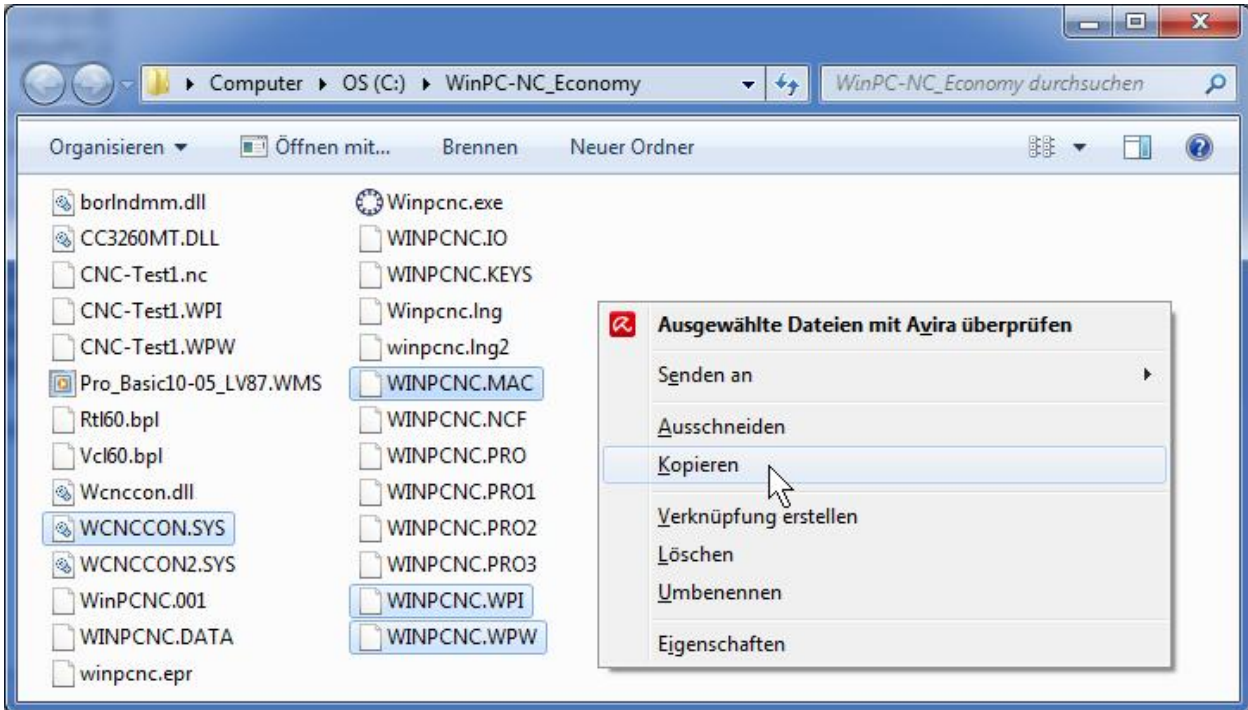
▸ Computer ▸ OS (C:) ▸ WinPC-NC_Economy

WinPC-NC_Economy durchsuchen

Organisieren ▾ Öffnen mit... Brennen Neuer Ordner

borlndmm.dll
CC3260MT.DLL
CNC-Test1.nc
CNC-Test1.WPI
CNC-Test1.WPW
Pro_Basic10-05_LV87.WMS
Rtl60.bpl
Vcl60.bpl
Wcnccon.dll
WCNCCON.SYS
WCNCCON2.SYS
WinPCNC.001
WINPCNC.DATA
winpcnc.epr

Winpcnc.exe
WINPCNC.IO
WINPCNC.KEYS
Winpcnc.lng
winpcnc.lng2
WINPCNC.MAC
WINPCNC.NCF
WINPCNC.PRO
WINPCNC.PRO1
WINPCNC.PRO2
WINPCNC.PRO3
WINPCNC.WPI
WINPCNC.WPW

Ausgewählte Dateien mit Avira überprüfen
Senden an
Ausschneiden
Kopieren
Verknüpfung erstellen
Löschen
Umbenennen
Eigenschaften